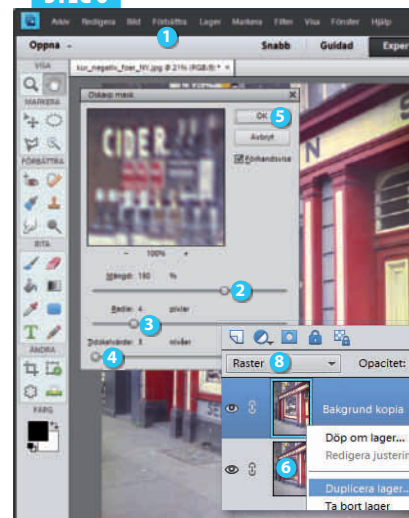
STEG 6

Arkiv Redigera Bild Förbättra Lager Markera Filter Visa Fönster Hjälp

1

Öppna

Snabb Guidad Exper

VISA

MARKERA

FÖRBÄTTRA

RITA

ÄNDRA

FÄRG

kzz_negativ_foer_NY.jpg @ 21% (RGB/8) *

Oskarp mask

OK

5

Avbryt

Förhandsvisa

CIDER

100%

Mängd: 150 %

2

Radie: 4 pixlar

3

Tröskelvärde: 8 nivåer

4

Raster

8

Opacitet:

Bakgrund kopia

Döp om lager...

Redigera justerin

6

Duplicera lager...

Ta bort lager